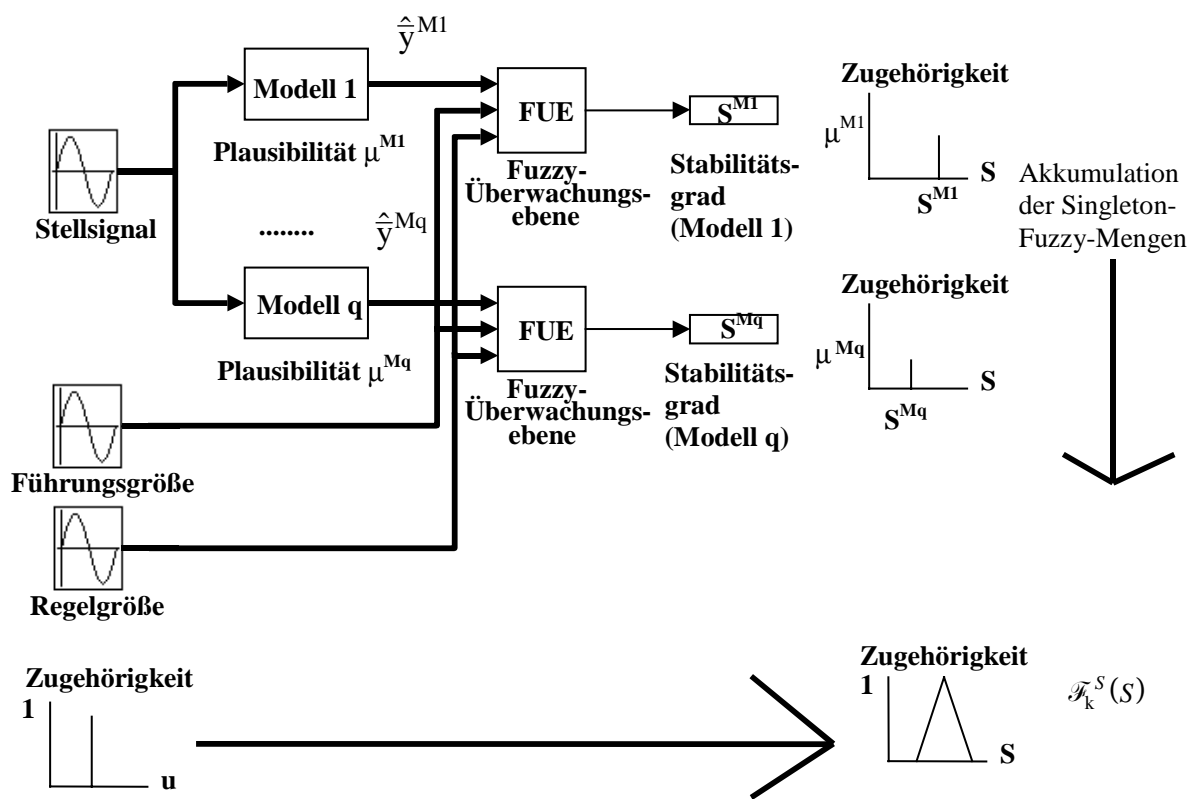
$\hat{\hat{y}}^{M1}$

Modell 1

FUE

$S^{M1}$

Zugehörigkeit

$\mu^{M1}$

Plausibilität $\mu^{M1}$

Fuzzy-Überwachungsebene

Stabilitätsgrad (Modell 1)

S

$S^{M1}$

Akkumulation der Singleton-Fuzzy-Mengen

Stellsignal

........

$\hat{\hat{y}}^{Mq}$

Modell q

FUE

$S^{Mq}$

Zugehörigkeit

$\mu^{Mq}$

Plausibilität $\mu^{Mq}$

Fuzzy-Überwachungsebene

Stabilitätsgrad (Modell q)

S

$S^{Mq}$

Führungsgröße

Regelgröße

Zugehörigkeit

1

u

Zugehörigkeit

1

S

$\mathscr{F}_k^S(S)$